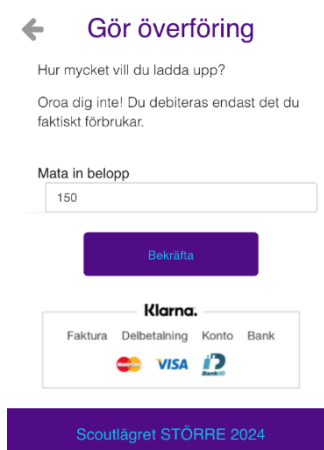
Gör överföring

Hur mycket vill du ladda upp?

Oroa dig inte! Du debiteras endast det du faktiskt förbrukar.

Mata in belopp

150

Bekräfta

Klarna.

Faktura Delbetalning Konto Bank

VISA

BankID

Scoutlägret STÖRRE 2024